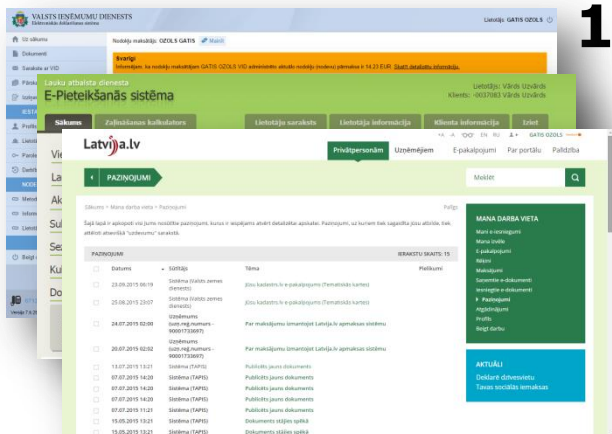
1

VALSTS IEŅĒMUMU DIENESTS
Elektroniskās deklarēšanas sistēma

Lietotājs: GATIS OZOLS

Uz sākumu
Dokumenti
Sarakste ar VID
Nodokļu maksātājs: OZOLS GATIS Mainīt
Svarīgi
Informējam, ka nodokļu maksātājam GATIS OZOLS VID administrēto nodokļu (nodevu) pārmaksa ir 14.23 EUR. Skatīt detalizētu informāciju.

Lauku atbalsta dienests
E-Pieteikšanās sistēma
Lietotājs: Vārds Uzvārds
Klients: 0037083 Vārds Uzvārds
Sākums
Zaļināšanas kalkulators
Lietotāja saraksts
Lietotāja informācija
Klienta informācija
Iziet

Latvija.lv
LV EN RU
GATIS OZOLS
Privātpersonām
Uzņēmējiem
E-pakalpojumi
Par portālu
Palīdzība
PAZIŅOJUMI
Meklēt
Sākums > Mana darba vieta > Paziņojumi
Palīgs
Šajā lapā ir apkopoti visi Jums nosūtītie paziņojumi. Lai tos izlasītu, uzklikšķiniet uz ieraksta. Tie ieraksti, kuriem Jums ir pievienots pielikums vai kuriem nav vēl aizvērti, attēlots atsevišķā "izdevumu" sarakstā.

PAZIŅOJUMI
IERAKSTU SKAITS: 15

| | Datums | Sūtītājs | Tēma | Pielikumi |
|---|---|---|---|---|
| | 23.09.2015 06:19 | Sistēma (Valsts zemes dienests) | Jūsu kadastra.lv e-pakalpojumi (Tematiskās kartes) | |
| | 25.08.2015 23:07 | Sistēma (Valsts zemes dienests) | Jūsu kadastra.lv e-pakalpojumi (Tematiskās kartes) | |
| | 24.07.2015 02:00 | Uzņēmums (uzņ.reģ.numurs - 90001733697) | Par maksājumu izmantojot Latvija.lv apmaksas sistēmu | |
| | 20.07.2015 02:02 | Uzņēmums (uzņ.reģ.numurs - 90001733697) | Par maksājumu izmantojot Latvija.lv apmaksas sistēmu | |
| | 13.07.2015 13:21 | Sistēma (TAPIS) | Publicēts jauns dokuments | |
| | 07.07.2015 14:20 | Sistēma (TAPIS) | Publicēts jauns dokuments | |
| | 07.07.2015 14:20 | Sistēma (TAPIS) | Publicēts jauns dokuments | |
| | 07.07.2015 14:20 | Sistēma (TAPIS) | Publicēts jauns dokuments | |
| | 07.07.2015 11:21 | Sistēma (TAPIS) | Publicēts jauns dokuments | |
| | 15.05.2015 13:21 | Sistēma (TAPIS) | Dokuments stājies spēkā | |
| | 15.05.2015 13:21 | Sistēma (TAPIS) | Dokuments stājies spēkā | |

MANA DARBA VIETA
Mani e-iesniegumi
Mana izvēle
E-pakalpojumi
Ieguvumi
Maksājumi
Saņemtie e-dokumenti
Iesniegtie e-dokumenti
Paziņojumi
Atgādinājumi
Profils
Beigt darbu

AKTUĀLI
Deklarē dzīvesvietu
Taxas sociālās iemaksas

Versija 7.4.2